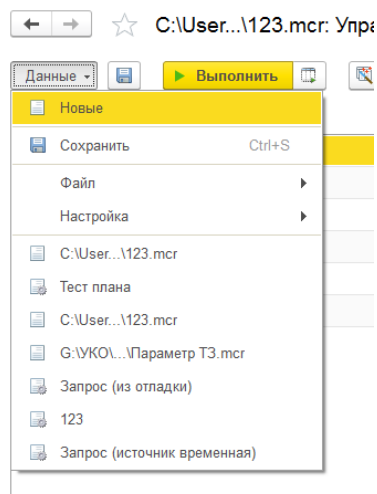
C:\User...\123.mcr: Упра

Данные

Выполнить

Новые

Сохранить Ctrl+S

Файл

Настройка

C:\User...\123.mcr

Тест плана

C:\User...\123.mcr

G:\УКО\...\Параметр ТЗ.mcr

Запрос (из отладки)

123

Запрос (источник временная)